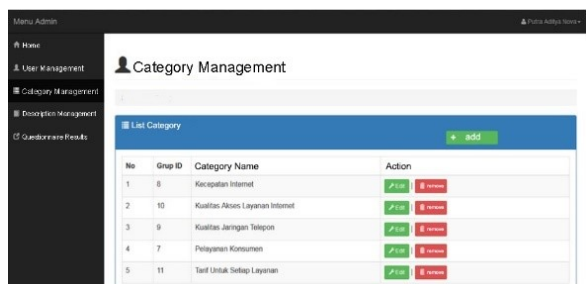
Menu Admin

Putra Aditya Nova

Home

User Management

Category Management

Description Management

Questionnaire Results

Category Management

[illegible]

List Category

+ add

| No | Grup ID | Category Name | Action |
|---|---|---|---|
| 1 | 8 | Kecepatan Internet | Edit remove |
| 2 | 10 | Kualitas Akses Layanan Intenet | Edit remove |
| 3 | 9 | Kualitas Jaringan Telepon | Edit remove |
| 4 | 7 | Pelayanan Konsumen | Edit remove |
| 5 | 11 | Tarif Untuk Setiap Layanan | Edit remove |